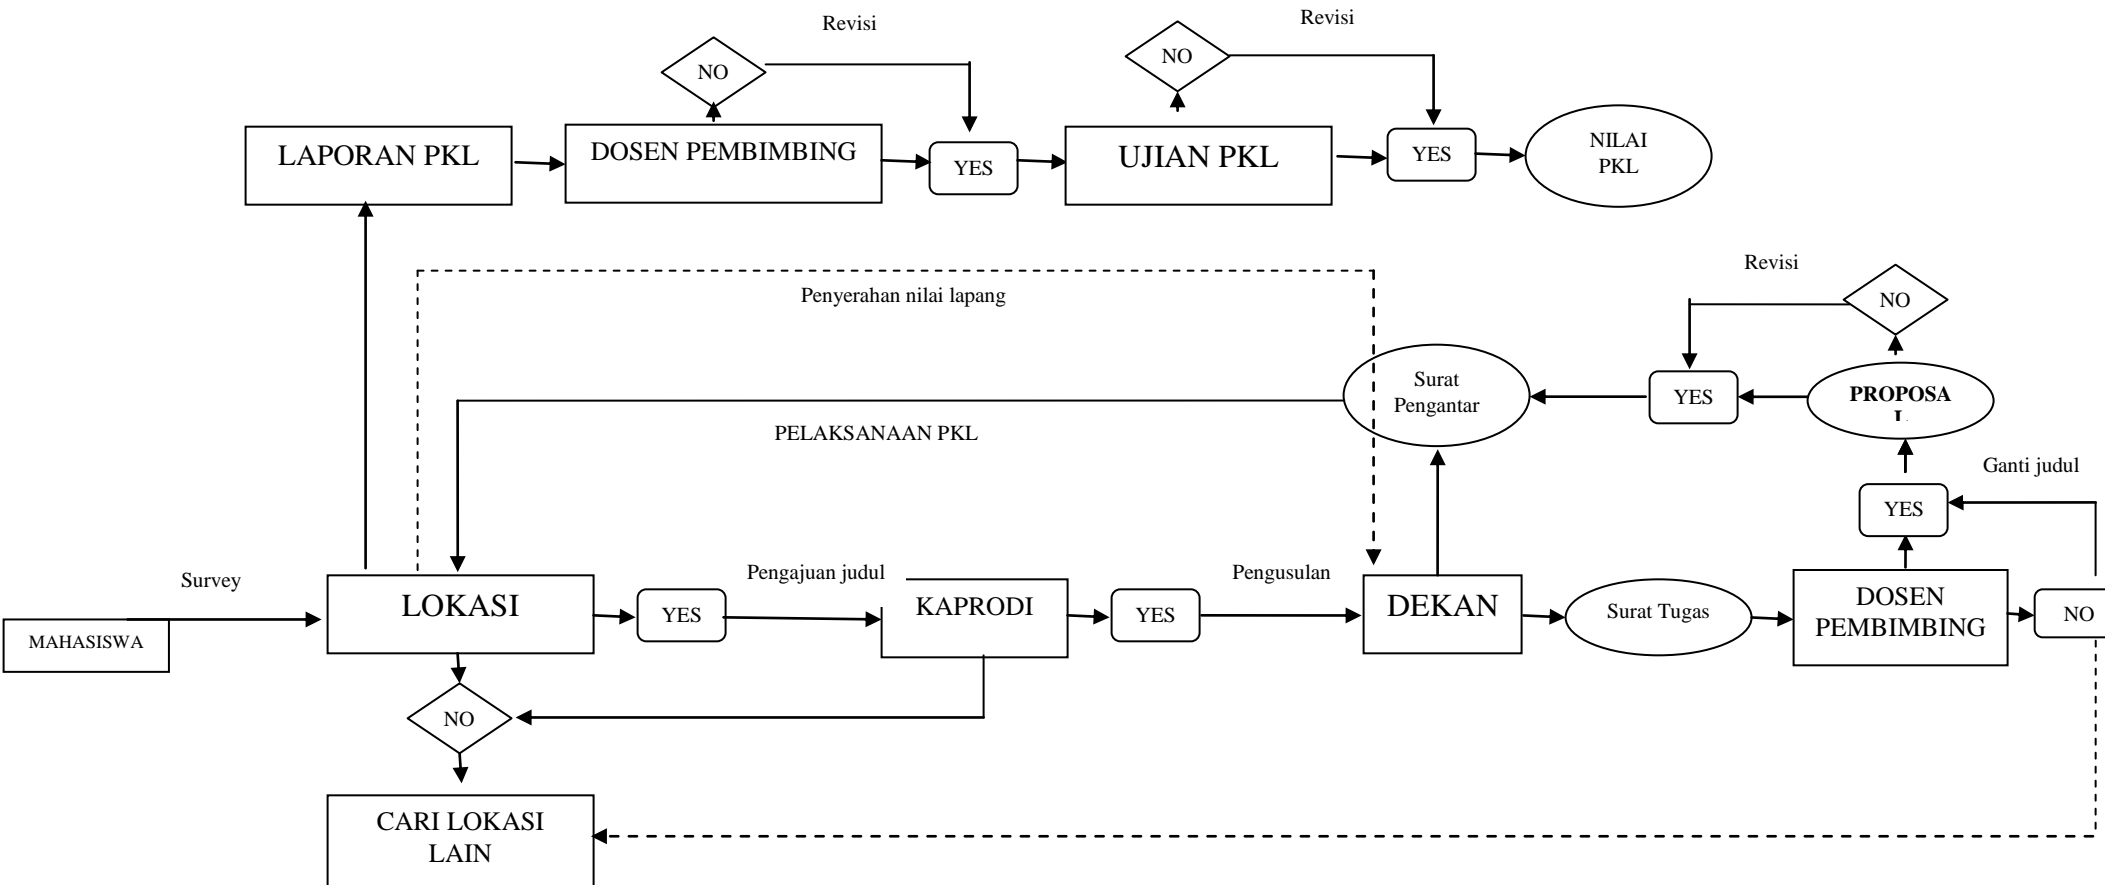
Revisi

NO

LAPORAN PKL

DOSEN PEMBIMBING

YES

Revisi

NO

UJIAN PKL

YES

NILAI PKL

Penyerahan nilai lapang

Revisi

NO

Surat Pengantar

YES

PROPOSA L

PELAKSANAAN PKL

Ganti judul

YES

Survey

MAHASISWA

LOKASI

YES

Pengajuan judul

KAPRODI

YES

Pengusulan

DEKAN

Surat Tugas

DOSEN PEMBIMBING

NO

NO

CARI LOKASI LAIN